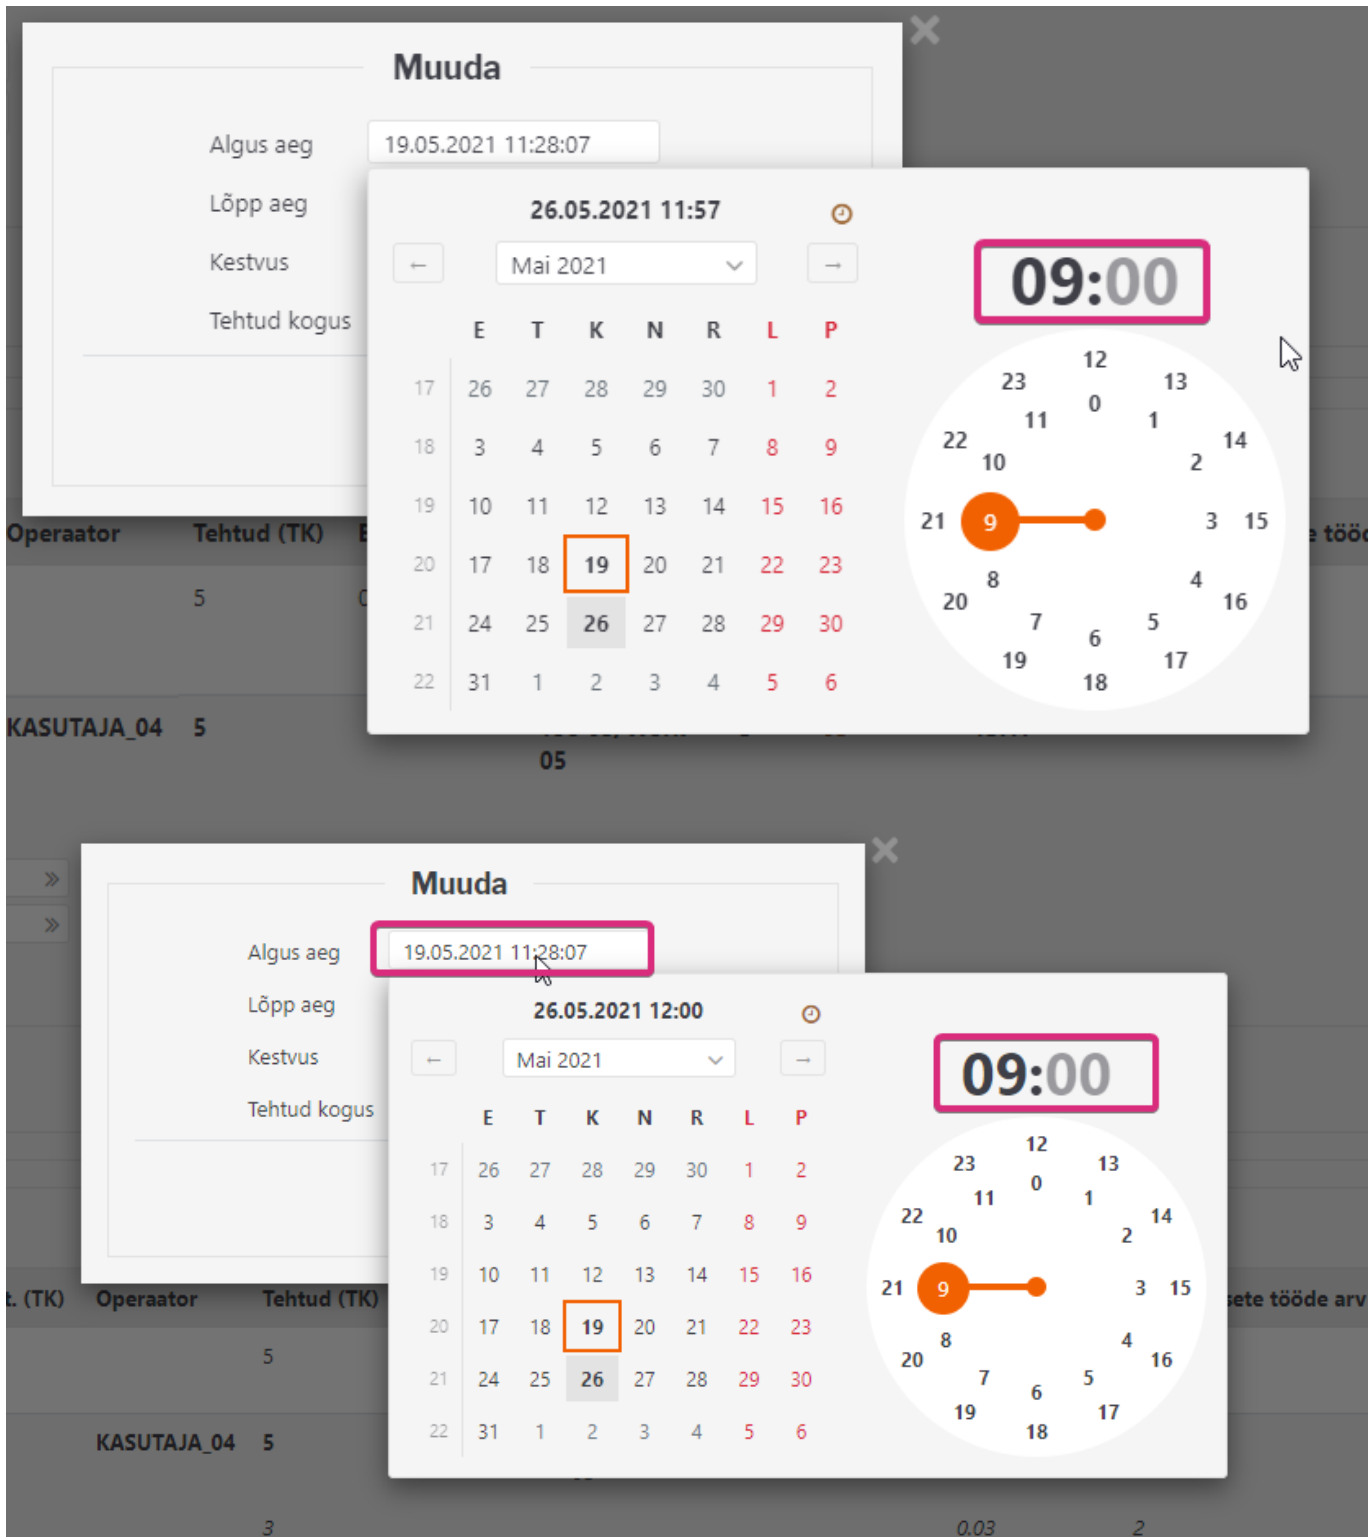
Muuda

Algus aeg 19.05.2021 11:28:07
Lõpp aeg
Kestvus
Tehtud kogus

26.05.2021 11:57

← Mai 2021 →

| | E | T | K | N | R | L | P |
|---|---|---|---|---|---|---|---|
| 17 | 26 | 27 | 28 | 29 | 30 | 1 | 2 |
| 18 | 3 | 4 | 5 | 6 | 7 | 8 | 9 |
| 19 | 10 | 11 | 12 | 13 | 14 | 15 | 16 |
| 20 | 17 | 18 | 19 | 20 | 21 | 22 | 23 |
| 21 | 24 | 25 | 26 | 27 | 28 | 29 | 30 |
| 22 | 31 | 1 | 2 | 3 | 4 | 5 | 6 |

09:00

12 13 14 15 16 17 18 19 20 21 22 23 0 1 2 3 4 5 6 7 8 9 10 11

Operaator Tehtud (TK) E
5
KASUTAJA_04 5
05

Muuda

Algus aeg 19.05.2021 11:28:07
Lõpp aeg
Kestvus
Tehtud kogus

26.05.2021 12:00

← Mai 2021 →

| | E | T | K | N | R | L | P |
|---|---|---|---|---|---|---|---|
| 17 | 26 | 27 | 28 | 29 | 30 | 1 | 2 |
| 18 | 3 | 4 | 5 | 6 | 7 | 8 | 9 |
| 19 | 10 | 11 | 12 | 13 | 14 | 15 | 16 |
| 20 | 17 | 18 | 19 | 20 | 21 | 22 | 23 |
| 21 | 24 | 25 | 26 | 27 | 28 | 29 | 30 |
| 22 | 31 | 1 | 2 | 3 | 4 | 5 | 6 |

09:00

12 13 14 15 16 17 18 19 20 21 22 23 0 1 2 3 4 5 6 7 8 9 10 11

t. (TK) Operaator Tehtud (TK) sete tööde arv
5
KASUTAJA_04 5
3 0.03 2